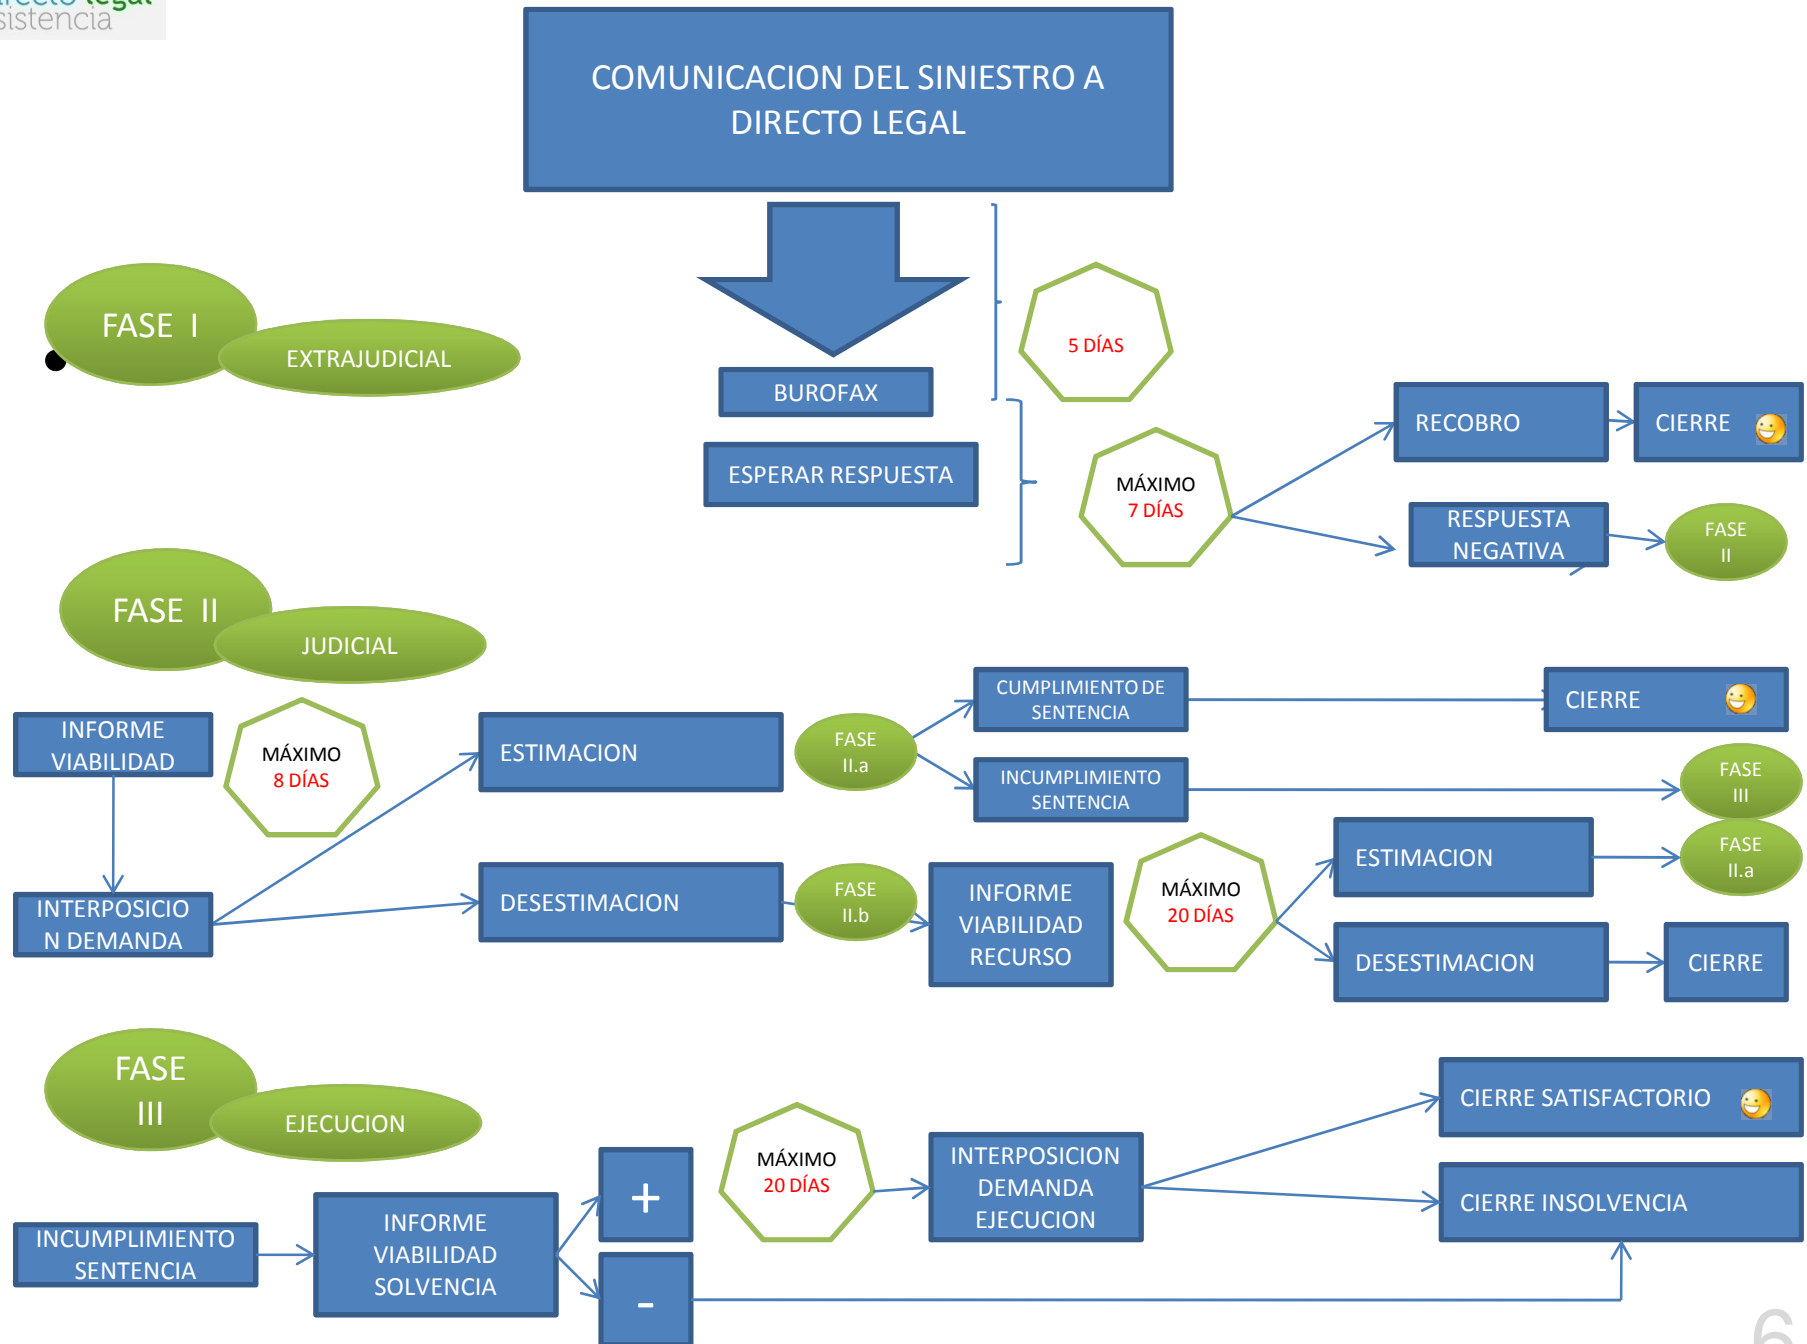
irecto legal
sistencia

COMUNICACION DEL SINIESTRO A DIRECTO LEGAL

FASE I

EXTRAJUDICIAL

BUROFAX

5 DÍAS

ESPERAR RESPUESTA

MÁXIMO
7 DÍAS

RECOBRO

CIERRE

RESPUESTA NEGATIVA

FASE
II

FASE II

JUDICIAL

CUMPLIMIENTO DE SENTENCIA

CIERRE

INFORME VIABILIDAD

MÁXIMO
8 DÍAS

ESTIMACION

FASE
II.a

INCUMPLIMIENTO SENTENCIA

FASE
III

ESTIMACION

FASE
II.a

INTERPOSICION DEMANDA

DESESTIMACION

FASE
II.b

INFORME VIABILIDAD RECURSO

MÁXIMO
20 DÍAS

DESESTIMACION

CIERRE

FASE
III

EJECUCION

CIERRE SATISFACTORIO

MÁXIMO
20 DÍAS

INTERPOSICION DEMANDA EJECUCION

+

CIERRE INSOLVENCIA

INCUMPLIMIENTO SENTENCIA

INFORME VIABILIDAD SOLVENCIA

-

6